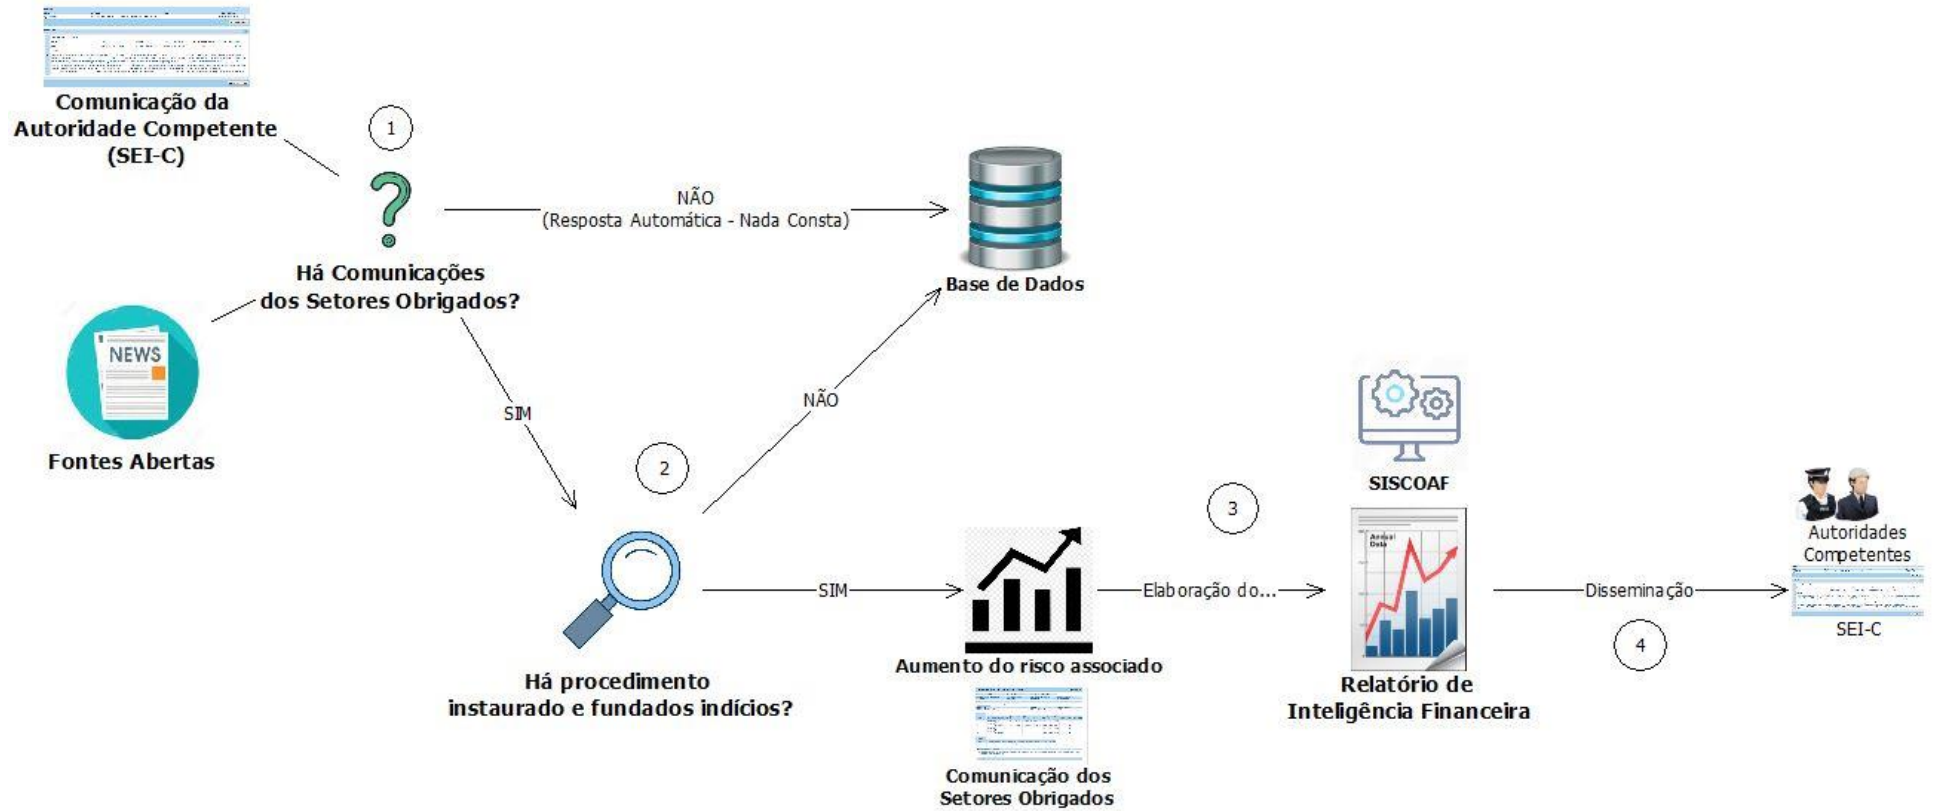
Comunicação da Autoridade Competente (SEI-C)

1

NÃO
(Resposta Automática - Nada Consta)

Base de Dados

Há Comunicações dos Setores Obrigados?

NEWS

Fontes Abertas

SIM

NÃO

2

Há procedimento instaurado e fundados indícios?

SIM

Aumento do risco associado

Comunicação dos Setores Obrigados

Elaboração do...

3

SISCOAF

Annual Data

Relatório de Inteligência Financeira

Disseminação

4

Autoridades Competentes

SEI-C